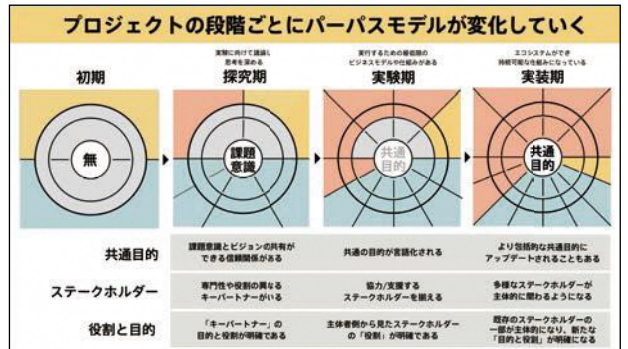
プロジェクトの段階ごとにパーパスモデルが変化していく

初期

実験に向けて議論し思考を深める
探究期

実行するための最低限のビジネスモデルや仕組みがある
実験期

エコシステムができ持続可能な仕組みになっている
実装期

無

課題意識

共通目的

共通目的

| | | | |
|---|---|---|---|
| 共通目的 | 課題意識とビジョンの共有ができる信頼関係がある | 共通の目的が言語化される | より包括的な共通目的にアップデートされることもある |
| ステークホルダー | 専門性や役割の異なるキーパートナーがいる | 協力／支援するステークホルダーを揃える | 多様なステークホルダーが主体的に関わるようになる |
| 役割と目的 | 「キーパートナー」の目的と役割が明確である | 主体者側から見たステークホルダーの「役割」が明確である | 既存のステークホルダーの一部が主体的になり、新たな「目的と役割」が明確になる |